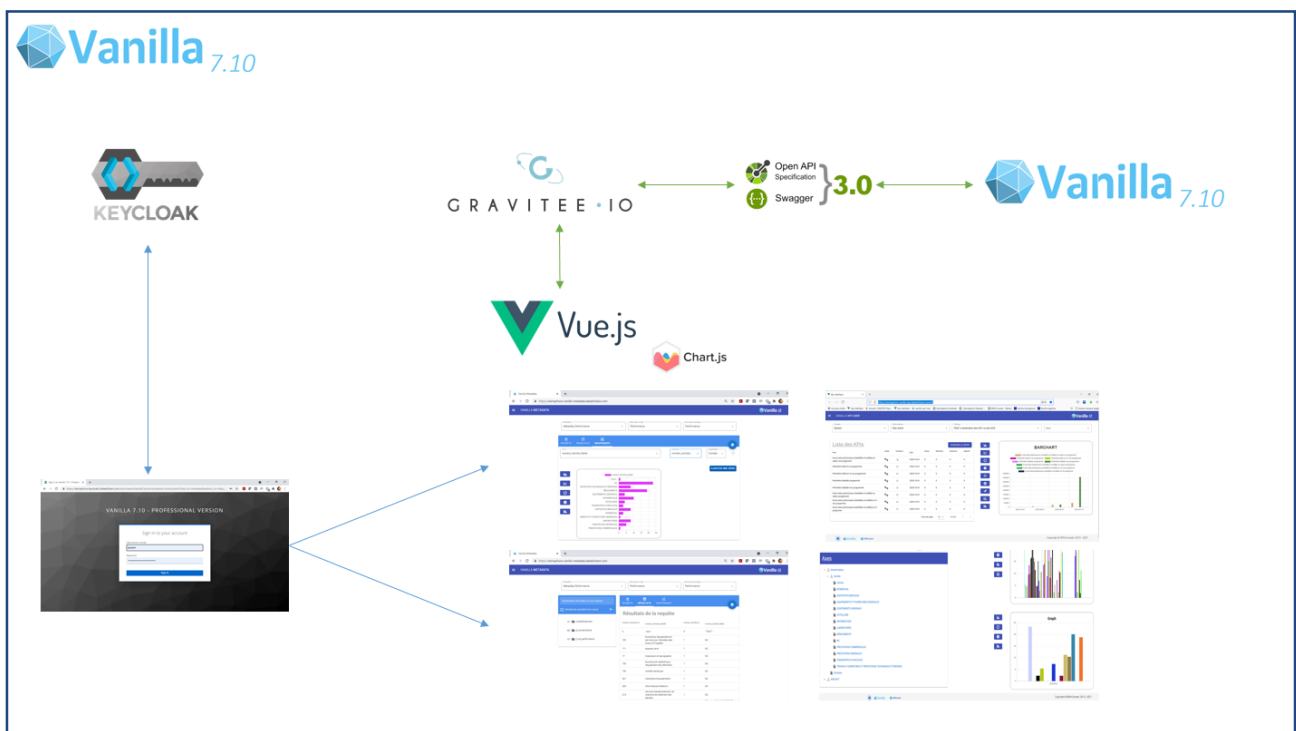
Vanilla 7.10

KEYCLOAK

GRAVITEE·IO

Open API Specification

Swagger

3.0

Vanilla 7.10

Vue.js

Chart.js

VANILLA 7.10 - PROFESSIONAL VERSION

Sign in to your account

VANILLA METADATA

Vanilla

Résultats de la requête

VANILLA KPI GRID

Liste des KPIs

BARCHART

Graph